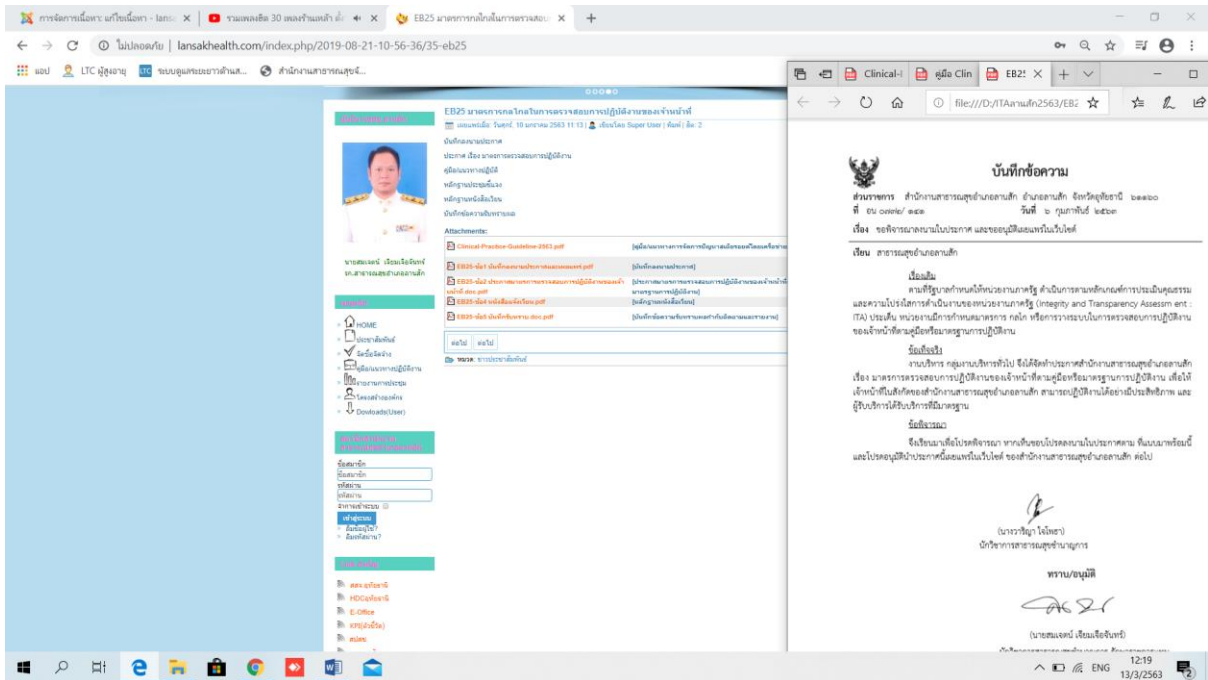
การจัดการเนื้อหา: แก้ไขเนื้อหา - lansa | รวมเพลงฮิต 30 เพลงร้านเหล้า | EB25 มาตรการกลไกในการตรวจสอบ

ไม่ปลอดภัย | lansakhealth.com/index.php/2019-08-21-10-56-36/35-eb25

แอป | LTC ผู้สูงอายุ | ระบบดูแลระยะยาวด้าน... | สำนักงานสาธารณสุขจั...

EB25 มาตรการกลไกในการตรวจสอบการปฏิบัติงานของเจ้าหน้าที่

เผยแพร่เมื่อ: วันศุกร์, 10 มกราคม 2563 11:13 | เขียนโดย Super User | ฮิต: 2

บันทึกเผยแพร่ประกาศ
ประกาศ เรื่อง มาตรการตรวจสอบการปฏิบัติงาน
คู่มือ/แนวทางปฏิบัติ
หลักฐานประชุมชี้แจง
หลักฐานหนังสือเวียน
บันทึกข้อความรับทราบผล

Attachments:

| | |
|---|---|
| Clinical-Practice-Guideline-2563.pdf | [คู่มือ/แนวทางการจัดการปัญหาสุขภาพ] |
| EB25-ข้อ1 บันทึกเผยแพร่ประกาศ.pdf | [บันทึกเผยแพร่ประกาศ] |
| EB25-ข้อ2 ประกาศมาตรการตรวจสอบการปฏิบัติงานของเจ้าหน้าที่.doc.pdf | [ประกาศมาตรการตรวจสอบการปฏิบัติงานของเจ้าหน้าที่ มาตรฐานการปฏิบัติงาน] |
| EB25-ข้อ4 หนังสือแจ้งเวียน.pdf | [หลักฐานหนังสือเวียน] |
| EB25-ข้อ5 บันทึกรับทราบ.doc.pdf | [บันทึกข้อความรับทราบผลดำเนินงาน] |

ต่อไป | ต่อไป
หมวด: ข่าวประชาสัมพันธ์

นายสมเจตน์ เจียมเจือจันทร์
รก.สาธารณสุขอำเภอลานสัก

HOME
ประชาสัมพันธ์
จัดซื้อจัดจ้าง
คู่มือ/แนวทางปฏิบัติงาน
รายงานการประชุม
โครงสร้างองค์กร
Dowloads(User)

ชื่อสมาชิก
รหัสผ่าน
จำการเข้าระบบ
เข้าสู่ระบบ
ลืมชื่อผู้ใช้?
ลืมรหัสผ่าน?

สสจ.อุทัยธานี
HDCอุทัยธานี
E-Office
KPI(ตัวชี้วัด)

Clinical- | คู่มือ Clin | EB25

file:///D:/ITAลานสัก2563/EB2

บันทึกข้อความ

ส่วนราชการ สำนักงานสาธารณสุขอำเภอลานสัก อำเภอลานสัก จังหวัดอุทัยธานี ๖๑๑๖๐
ที่ อน ๐๙๓๙/ ๓๔๓ วันที่ ๖ กุมภาพันธ์ ๒๕๖๓
เรื่อง ขอพิจารณาเผยแพร่ประกาศ และขออนุมัติเผยแพร่ในเว็บไซต์

เรียน สาธารณสุขอำเภอลานสัก

เรื่องเดิม
ตามที่รัฐบาลกำหนดให้หน่วยงานภาครัฐ ดำเนินการตามหลักเกณฑ์การประเมินคุณธรรมและความโปร่งใสการดำเนินงานของหน่วยงานภาครัฐ (Integrity and Transparency Assessm ent : ITA) ประเด็น หน่วยงานมีการกำหนดมาตรการ กลไก หรือการวางระบบในการตรวจสอบการปฏิบัติงานของเจ้าหน้าที่ตามคู่มือหรือมาตรฐานการปฏิบัติงาน

ข้อเท็จจริง
งานบริหาร กลุ่มงานบริหารทั่วไป ซึ่งได้จัดทำประกาศสำนักงานสาธารณสุขอำเภอลานสัก เรื่อง มาตรการตรวจสอบการปฏิบัติงานของเจ้าหน้าที่ตามคู่มือหรือมาตรฐานการปฏิบัติงาน เพื่อให้เจ้าหน้าที่ในสังกัดของสำนักงานสาธารณสุขอำเภอลานสัก สามารถปฏิบัติงานได้อย่างมีประสิทธิภาพ และผู้รับบริการได้รับบริการที่มีมาตรฐาน

ข้อพิจารณา
จึงเรียนมาเพื่อโปรดพิจารณา หากเห็นชอบโปรดลงนามในประกาศตาม ที่แนบมาพร้อมนี้ และโปรดอนุมัตินำประกาศนี้เผยแพร่ในเว็บไซต์ ของสำนักงานสาธารณสุขอำเภอลานสัก ต่อไป

(นางวรรัญา โจโหฮา)
นักวิชาการสาธารณสุขชำนาญการ

ทราบ/อนุมัติ

(นายสมเจตน์ เจียมเจือจันทร์)

ENG 12:19 13/3/2563